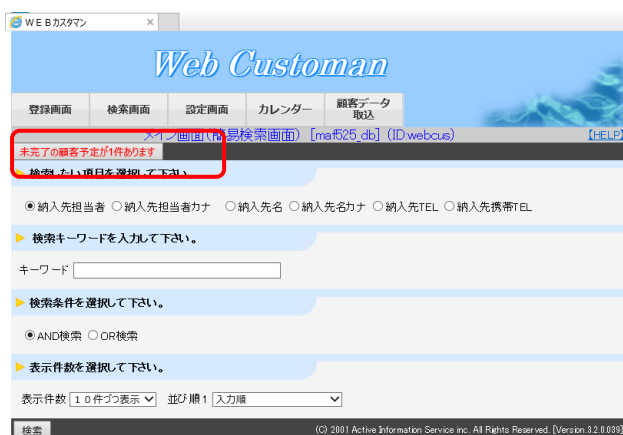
ＷＥＢカスタマン ×

Web Customan

登録画面 検索画面 設定画面 カレンダー 顧客データ取込

メイン画面(簡易検索画面) [maf525_db] (ID:webcus) 【HELP】

未完了の顧客予定が1件あります

検索したい項目を選択して下さい。

◉ 納入先担当者 ○ 納入先担当者カナ ○ 納入先名 ○ 納入先名カナ ○ 納入先TEL ○ 納入先携帯TEL

検索キーワードを入力して下さい。

キーワード

検索条件を選択して下さい。

◉ AND検索 ○ OR検索

表示件数を選択して下さい。

表示件数 １０件づつ表示 並び順１ 入力順

検索

(C) 2001 Active Information Service inc. All Rights Reserved. [Version.3.2.0.039]